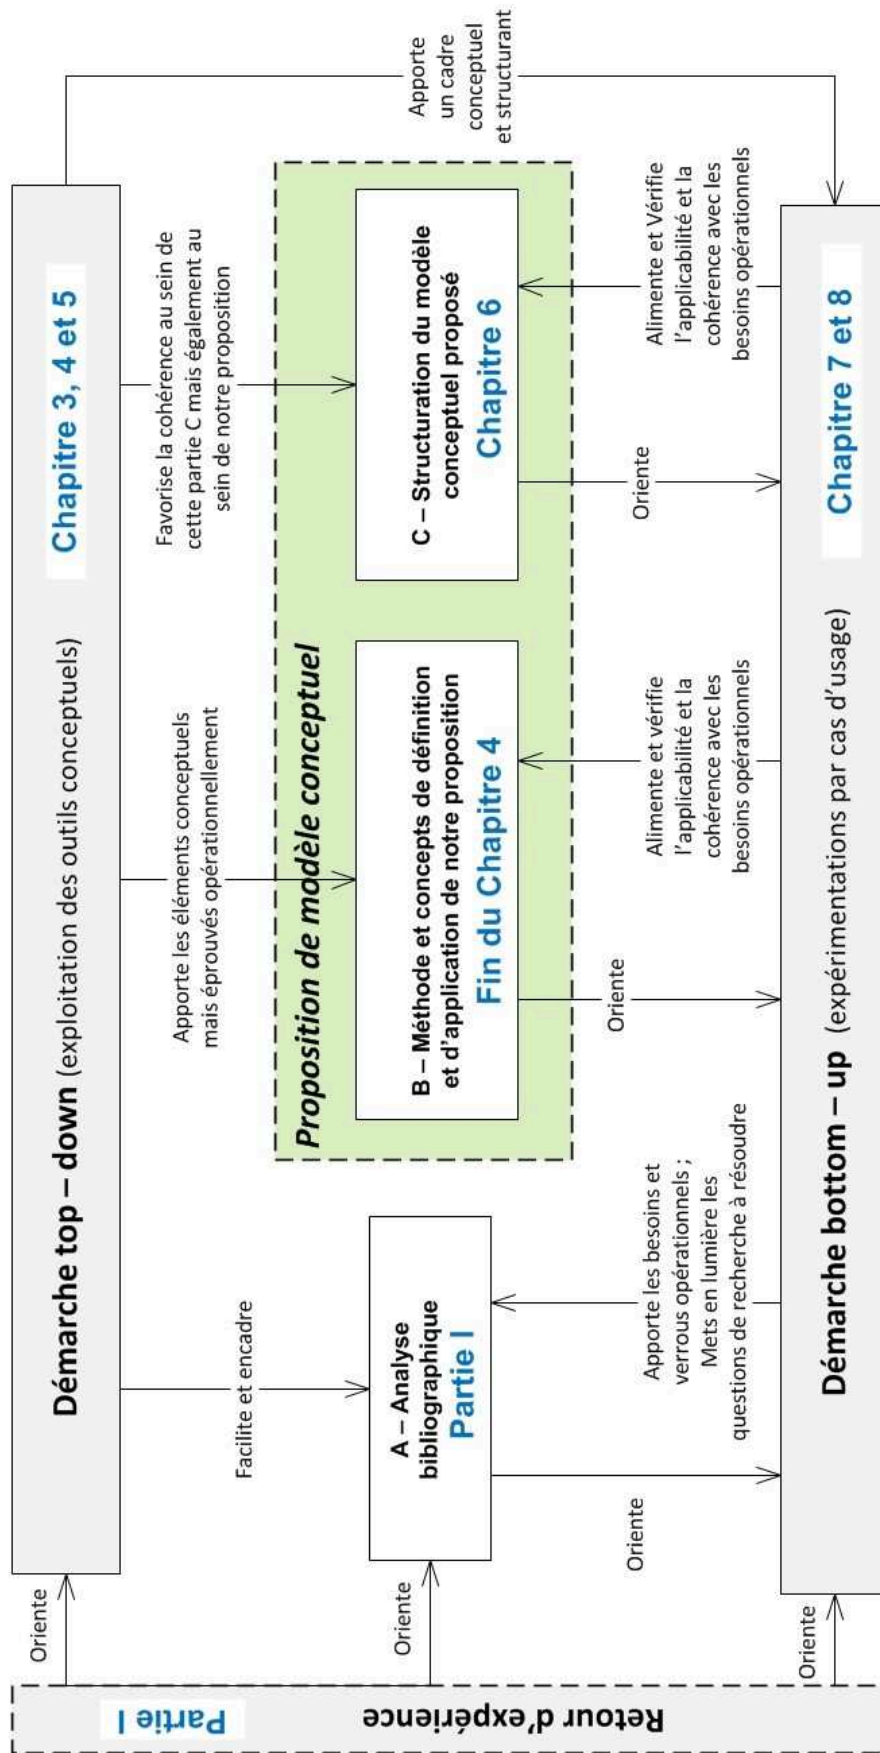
Démarche top – down (exploitation des outils conceptuels)

Chapitre 3, 4 et 5

Apporte un cadre conceptuel et structurant

Facilite et encadre

Apporte les éléments conceptuels mais éprouvés opérationnellement

Favorise la cohérence au sein de cette partie C mais également au sein de notre proposition

Proposition de modèle conceptuel

A – Analyse bibliographique
Partie I

B – Méthode et concepts de définition et d'application de notre proposition
Fin du Chapitre 4

C – Structuration du modèle conceptuel proposé
Chapitre 6

Oriente

Apporte les besoins et verrous opérationnels ; Mets en lumière les questions de recherche à résoudre

Oriente

Alimente et vérifie l'applicabilité et la cohérence avec les besoins opérationnels

Oriente

Alimente et Vérifie l'applicabilité et la cohérence avec les besoins opérationnels

Démarche bottom – up (expérimentations par cas d'usage)

Chapitre 7 et 8

Oriente

Oriente

Oriente

Retour d'expérience

Partie I